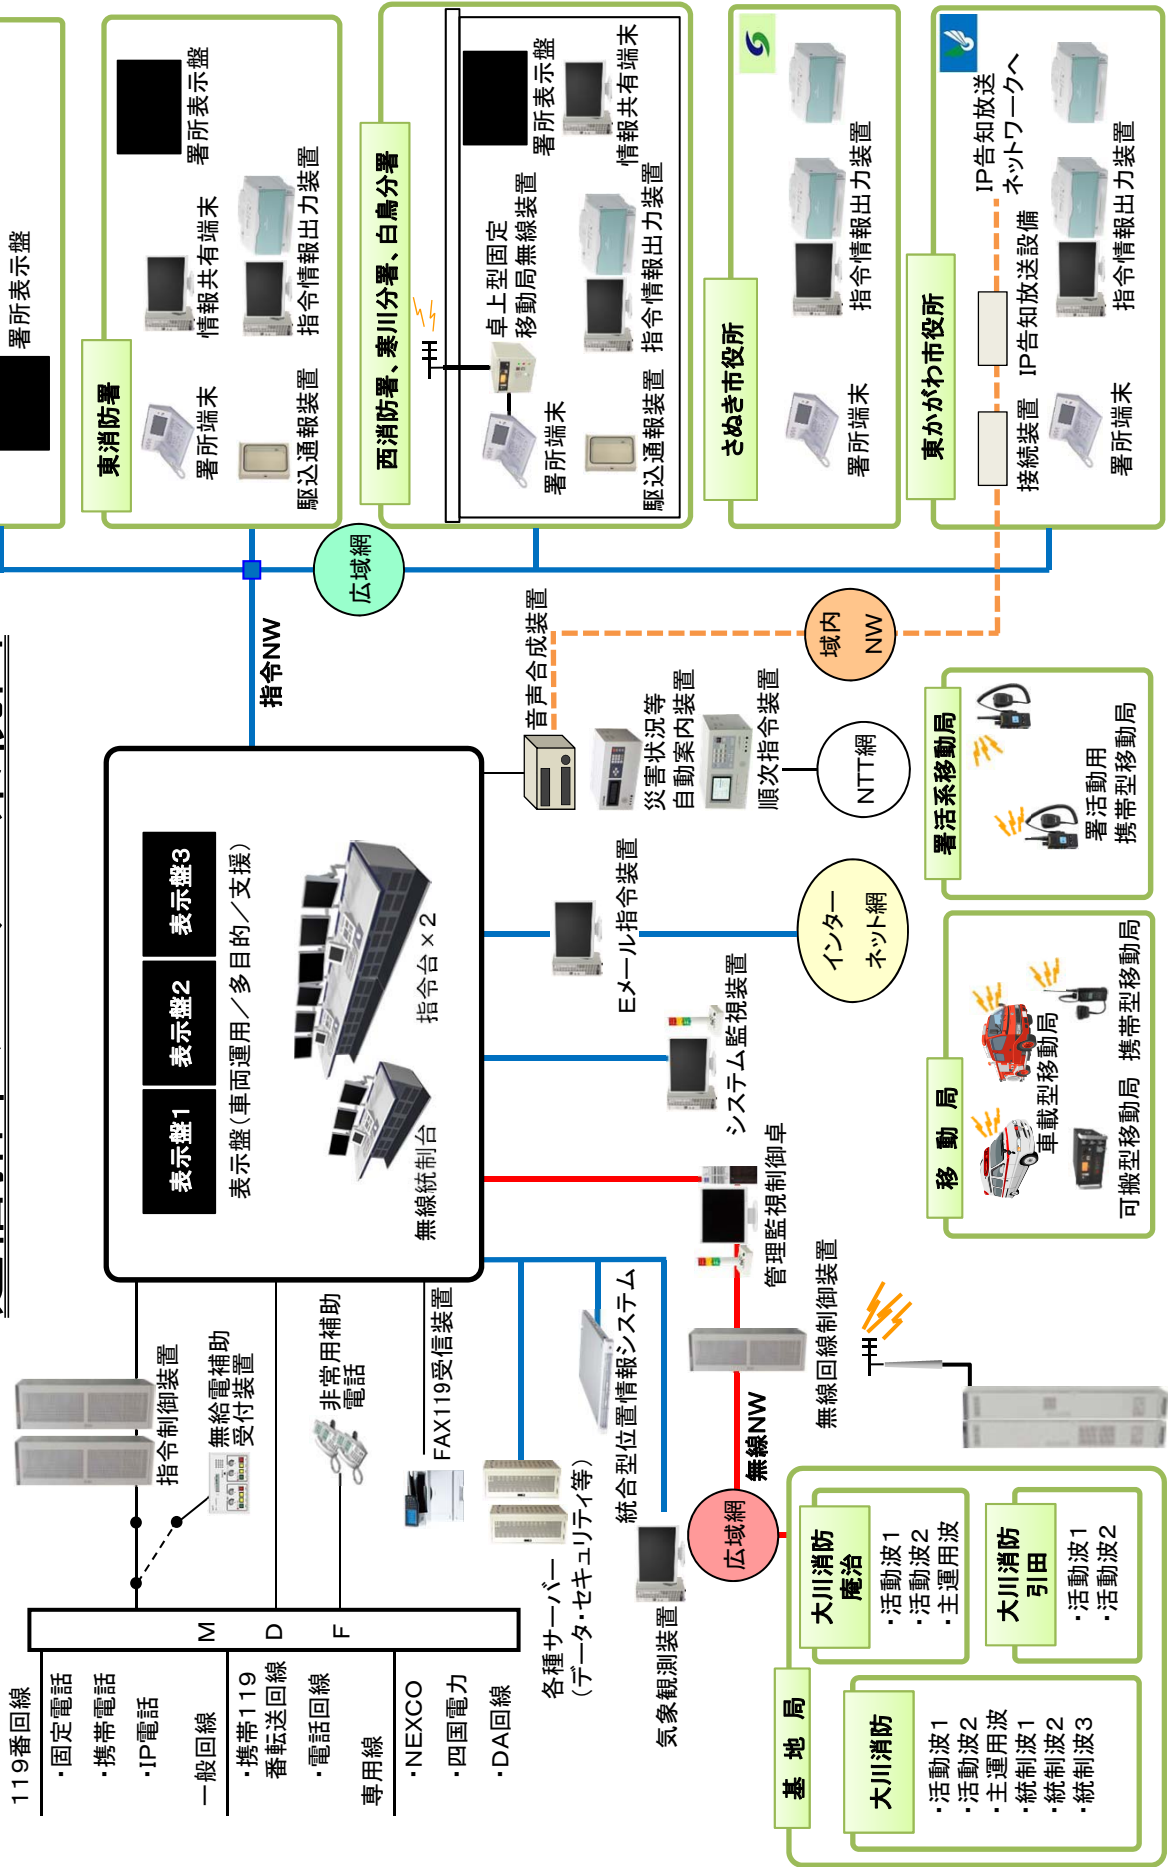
署所表示盤

東消防署
署所表示盤
情報共有端末
指令情報出力装置
署所端末
駆込通報装置

西消防署、寒川分署、白鳥分署
署所表示盤
情報共有端末
卓上型固定移動局無線装置
指令情報出力装置
署所端末
駆込通報装置

さぬき市役所
指令情報出力装置
署所端末

東かがわ市役所
IP告知放送ネットワークへ
指令情報出力装置
IP告知放送設備
接続装置
署所端末

広域網
指令NW
域内NW
音声合成装置
災害状況等自動案内装置
順次指令装置
NTT網

署活系移動局
署活動用携帯型移動局

表示盤3
表示盤2
表示盤1
表示盤（車両運用／多目的／支援）
指令台×2
無線統制台
Eメール指令装置
インターネット網
システム監視装置
管理監視制御卓

移動局
車載型移動局
携帯型移動局
可搬型移動局

指令制御装置
無線電話補助受付装置
非常用補助電話
FAX119受信装置
統合型位置情報システム
無線回線制御装置
無線NW
広域網

大川消防 庵治
・活動波1
・活動波2
・主運用波

大川消防 引田
・活動波1
・活動波2

基地局
大川消防
・活動波1
・活動波2
・主運用波
・統制波1
・統制波2
・統制波3

M D F
119番回線
・固定電話
・携帯電話
・IP電話
一般回線
・携帯119番転送回線
・電話回線
専用線
・NEXCO
・四国電力
・DA回線
各種サーバー（データ・セキュリティ等）
気象観測装置